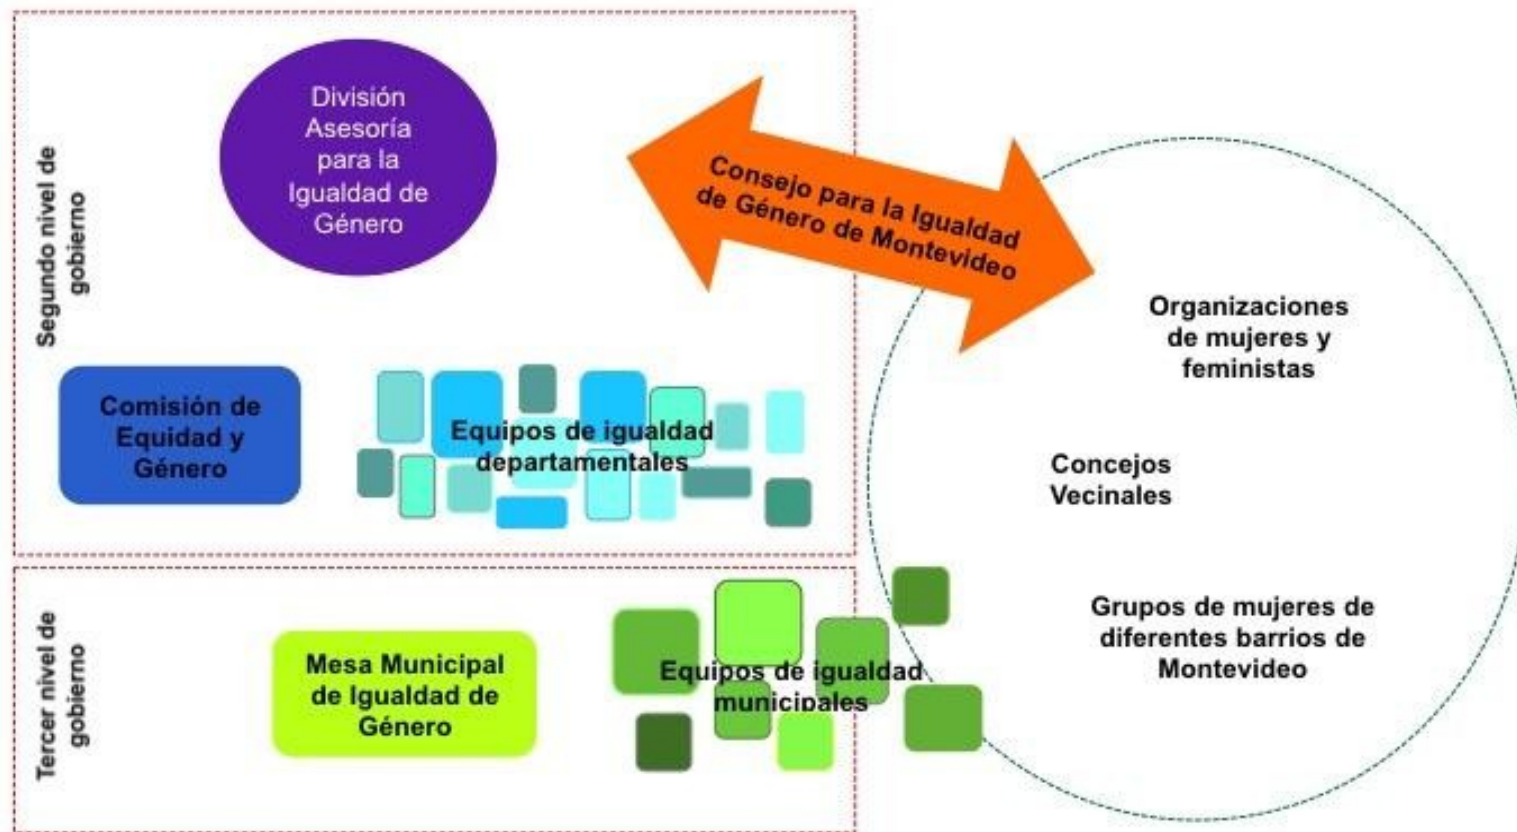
Segundo nivel de gobierno

División Asesoría para la Igualdad de Género

Consejo para la Igualdad de Género de Montevideo

Comisión de Equidad y Género

Equipos de igualdad departamentales

Organizaciones de mujeres y feministas

Concejos Vecinales

Grupos de mujeres de diferentes barrios de Montevideo

Tercer nivel de gobierno

Mesa Municipal de Igualdad de Género

Equipos de igualdad municipales